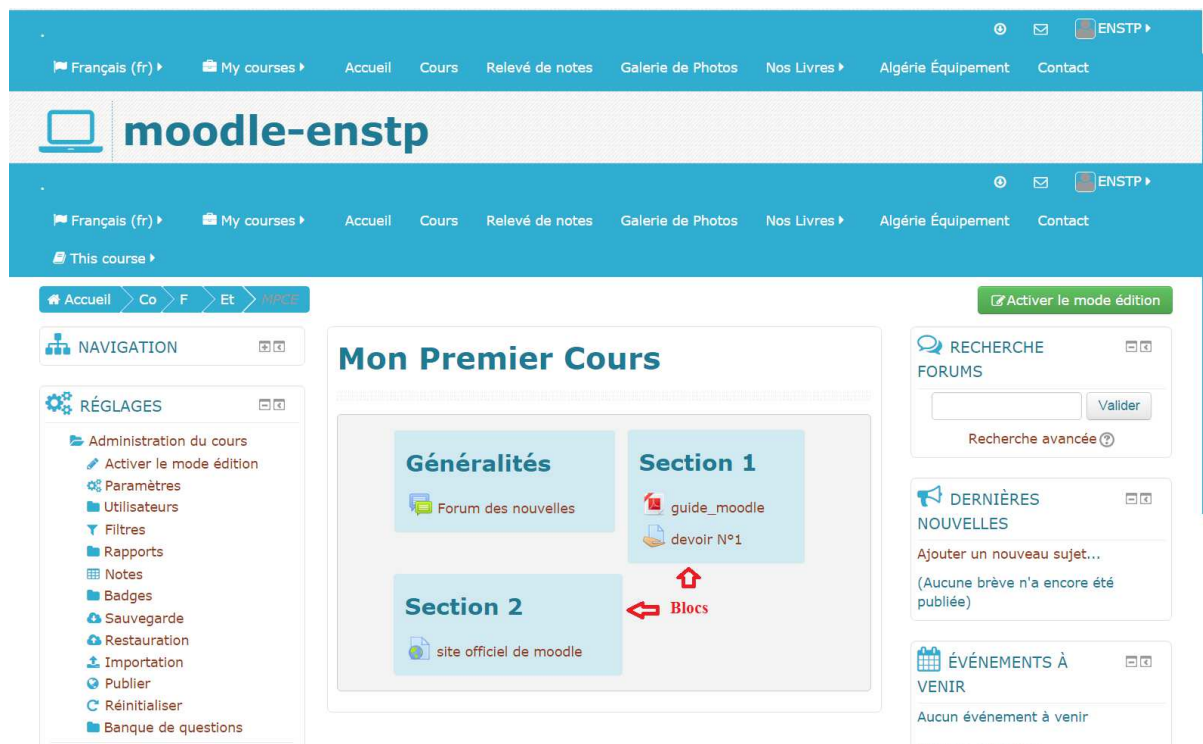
.

ENSTP

Français (fr) My courses Accueil Cours Relevé de notes Galerie de Photos Nos Livres Algérie Équipement Contact

moodle-enstp

.

ENSTP

Français (fr) My courses Accueil Cours Relevé de notes Galerie de Photos Nos Livres Algérie Équipement Contact

This course

Accueil Co F Et MPCE

Activer le mode édition

NAVIGATION

RÉGLAGES

Administration du cours
Activer le mode édition
Paramètres
Utilisateurs
Filtres
Rapports
Notes
Badges
Sauvegarde
Restauration
Importation
Publier
Réinitialiser
Banque de questions

Mon Premier Cours

Généralités

Forum des nouvelles

Section 1

guide_moodle

devoir N°1

Section 2

site officiel de moodle

Blocs

RECHERCHE FORUMS

Valider

Recherche avancée

DERNIÈRES NOUVELLES

Ajouter un nouveau sujet...

(Aucune brève n'a encore été publiée)

ÉVÉNEMENTS À VENIR

Aucun événement à venir